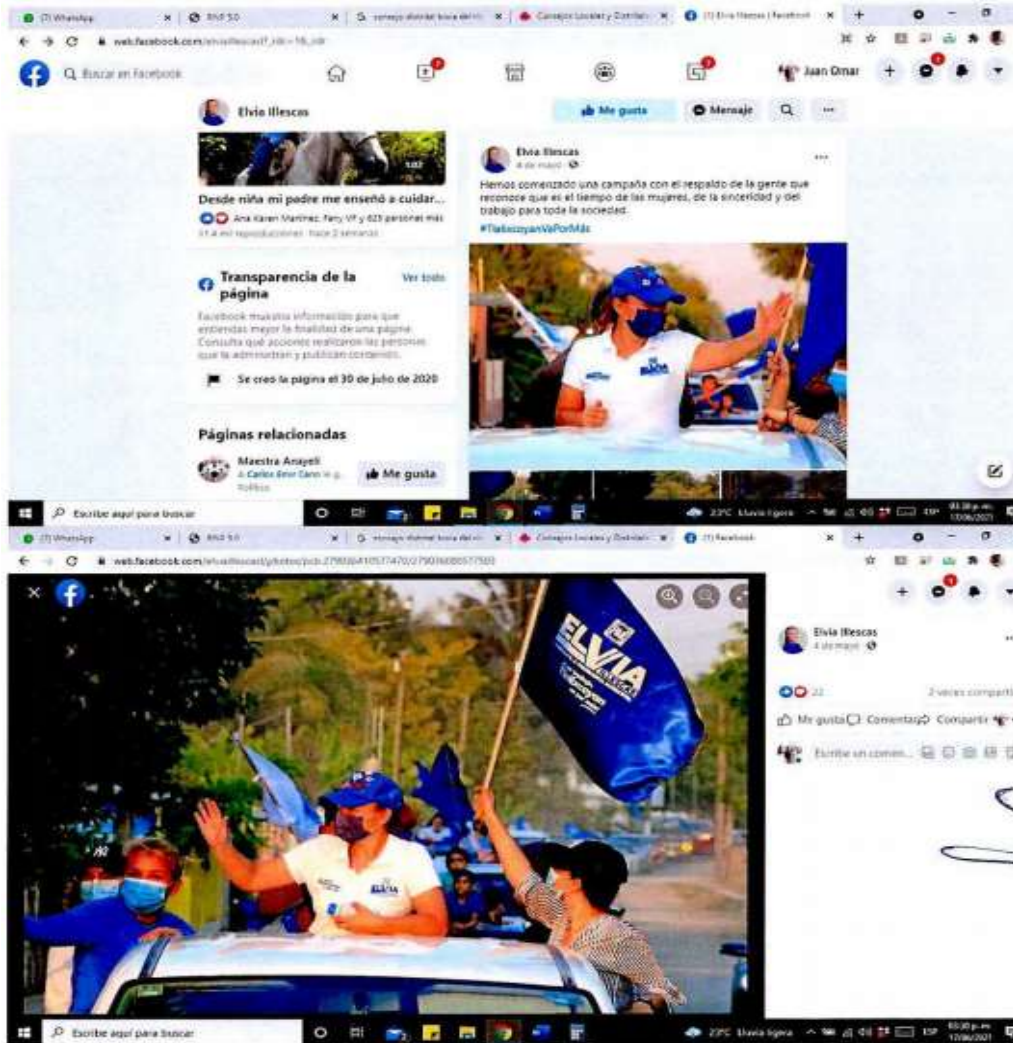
(7) WhatsApp
BNF 50
consejo distrital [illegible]
Consejos Locales y Distritales
(7) Elvia Illescas | Facebook
web.facebook.com/elviaillescas/?_rdc=1&_rdr

Buscar en Facebook
Juan Omar

Elvia Illescas
Me gusta
Mensaje

Desde niña mi padre me enseñó a cuidar...
Ana Karen Martinez, Fany VF y 623 personas más
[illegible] reproducciones · hace 2 semanas

Transparencia de la página
Ver todo
Facebook muestra información para que entiendas mejor la finalidad de una página. Consulta qué acciones realizaron las personas que la administran y publican contenido.
Se creó la página el 30 de julio de 2020

Páginas relacionadas
Maestra Anayeli
A Carlos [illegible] le gusta.
Político
Me gusta

Elvia Illescas
4 de mayo ·
Hemos comenzado una campaña con el respaldo de la gente que reconoce que es el tiempo de las mujeres, de la sinceridad y del trabajo para toda la sociedad.
#TlalixcoyanVaPorMás

Escribe aquí para buscar
23°C Lluvia ligera ESP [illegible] 17/06/2021

(7) WhatsApp
BNF 50
consejo distrital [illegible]
Consejos Locales y Distritales
(7) Facebook
web.facebook.com/elviaillescas/photos/pcb.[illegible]

ELVIA

Elvia Illescas
4 de mayo ·
22
2 veces compartido
Me gusta Comentar Compartir
Escribe un comen...

Escribe aquí para buscar
23°C Lluvia ligera ESP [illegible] 17/06/2021